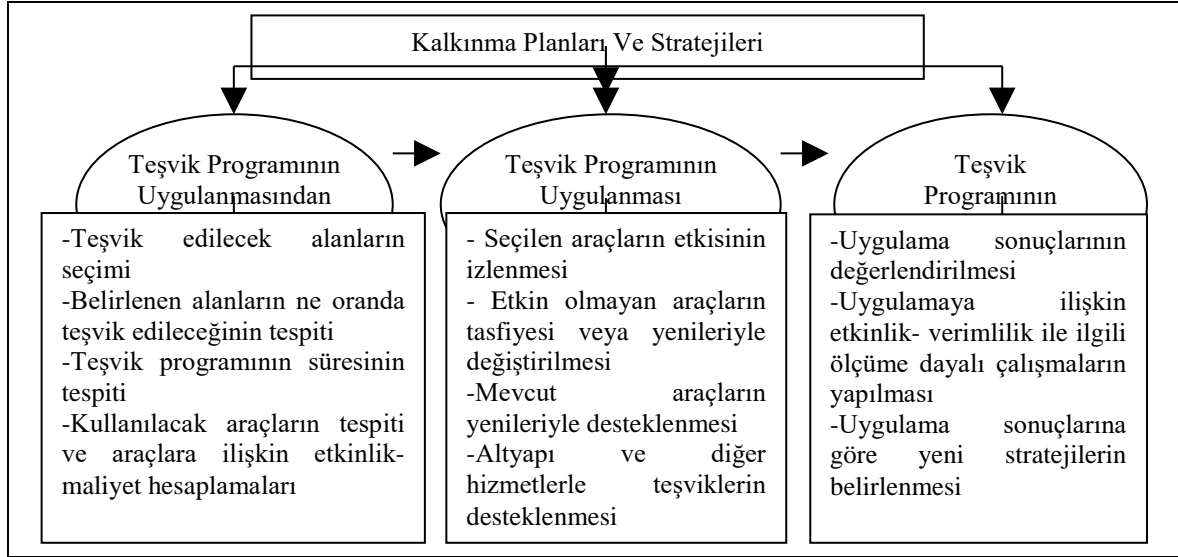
Kalkınma Planları Ve Stratejileri

Teşvik Programının Uygulanmasından

-Teşvik edilecek alanların seçimi
-Belirlenen alanların ne oranda teşvik edileceğinin tespiti
-Teşvik programının süresinin tespiti
-Kullanılacak araçların tespiti ve araçlara ilişkin etkinlik-maliyet hesaplamaları

Teşvik Programının Uygulanması

- Seçilen araçların etkisinin izlenmesi
- Etkin olmayan araçların tasfiyesi veya yenileriyle değiştirilmesi
-Mevcut araçların yenileriyle desteklenmesi
-Altyapı ve diğer hizmetlerle teşviklerin desteklenmesi

Teşvik Programının

-Uygulama sonuçlarının değerlendirilmesi
-Uygulamaya ilişkin etkinlik- verimlilik ile ilgili ölçüme dayalı çalışmaların yapılması
-Uygulama sonuçlarına göre yeni stratejilerin belirlenmesi